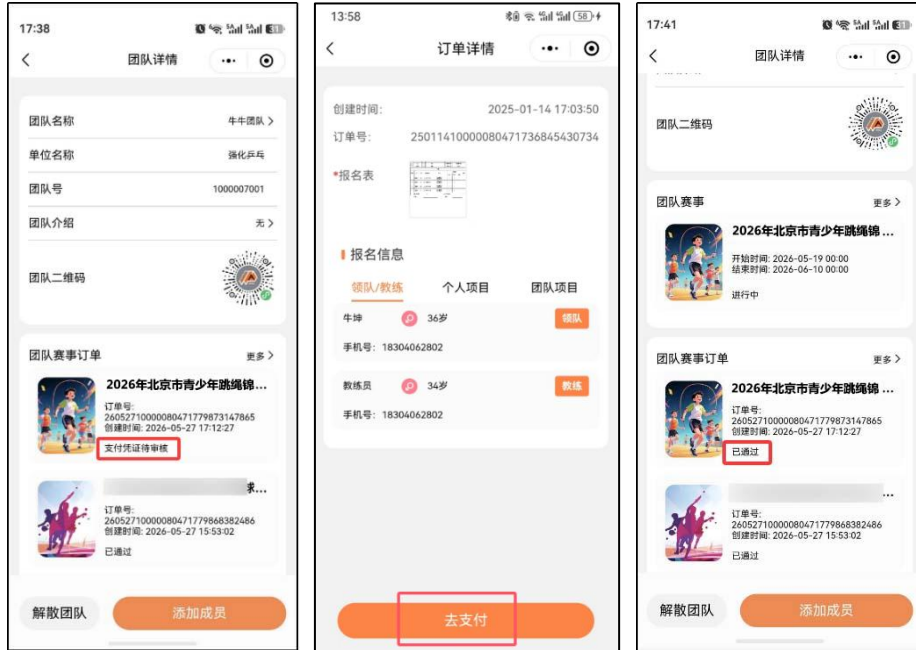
17:38

团队详情

团队名称 牛牛团队 >
单位名称 强化乒乓
团队号 1000007001
团队介绍 无 >
团队二维码

团队赛事订单 更多 >
2026年北京市青少年跳绳锦...
订单号: 2605271000008047177987314786​5
创建时间: 2026-05-27 17:12:27
支付凭证待审核

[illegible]...
订单号: 260527100000804717798683824​86
创建时间: 2026-05-27 15:53:02
已通过

解散团队 添加成员

13:58

订单详情

创建时间: 2025-01-14 17:03:50
订单号: 25011410000080471736845430734
*报名表

报名信息
领队/教练 个人项目 团队项目
牛坤 36岁 领队
手机号: 18304062802
教练员 34岁 教练
手机号: 18304062802

去支付

17:41

团队详情

团队二维码

团队赛事 更多 >
2026年北京市青少年跳绳锦...
开始时间: 2026-05-19 00:00
结束时间: 2026-06-10 00:00
进行中

团队赛事订单 更多 >
2026年北京市青少年跳绳锦...
订单号: 2605271000008047177987314786​5
创建时间: 2026-05-27 17:12:27
已通过

...
订单号: 260527100000804717798683824​86
创建时间: 2026-05-27 15:53:02
已通过

解散团队 添加成员